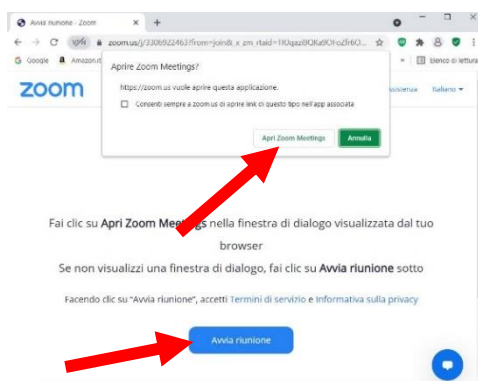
Avvia riunione - Zoom
×
+
zoom.us/j/330b92246?from=join&_x_zm_rtaid=IX0qaz8QKa9Of-oZfr6O...
Google
Amazon.it
Elenco di lettura
zoom
Assistenza
Italiano ▾
Aprire Zoom Meetings?
https://zoom.us vuole aprire questa applicazione.
Consenti sempre a zoom.us di aprire link di questo tipo nell'app associata
Apri Zoom Meetings
Annulla

Fai clic su Apri Zoom Meetings nella finestra di dialogo visualizzata dal tuo browser

Se non visualizzi una finestra di dialogo, fai clic su Avvia riunione sotto

Facendo clic su "Avvia riunione", accetti Termini di servizio e Informativa sulla privacy

Avvia riunione